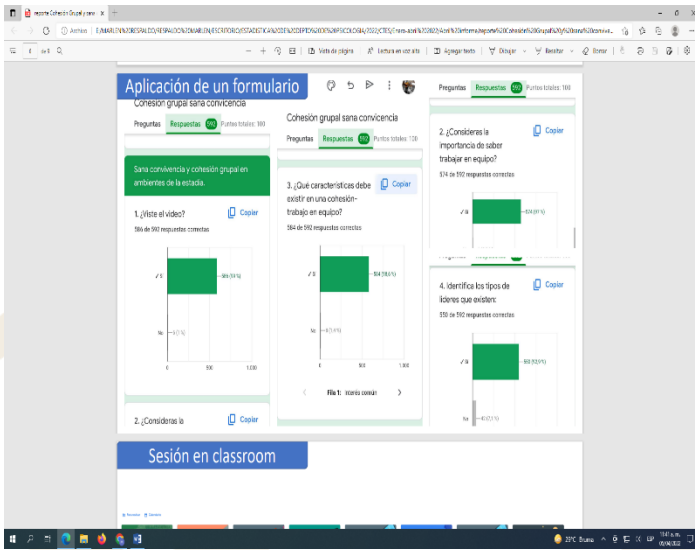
Aplicación de un formulario

Cohesión grupal sana convivencia

Preguntas Respuestas 592 Puntos totales: 100

Sana convivencia y cohesión grupal en ambientes de la estadía.

1. ¿Viste el video?
Copiar
586 de 592 respuestas correctas

Sí 586 (99 %)
No 6 (1 %)
0 500 1.000

2. ¿Consideras la
Copiar

Cohesión grupal sana convivencia

Preguntas Respuestas 592 Puntos totales: 100

3. ¿Qué características debe existir en una cohesión-trabajo en equipo?
Copiar
584 de 592 respuestas correctas

Sí 584 (98,6 %)
No 8 (1,4 %)
0 500 1.000

Fila 1: Interés común

Preguntas Respuestas 592 Puntos totales: 100

2. ¿Consideras la importancia de saber trabajar en equipo?
Copiar
574 de 592 respuestas correctas

574 (97 %)

4. Identifica los tipos de líderes que existen:
Copiar
550 de 592 respuestas correctas

550 (92,9 %)
42 (7,1 %)

Sesión en classroom

Vista de página
Lectura en voz alta
Agregar texto
Dibujar
Resaltar
Borrar

29°C Bruma
11:41 a. m.